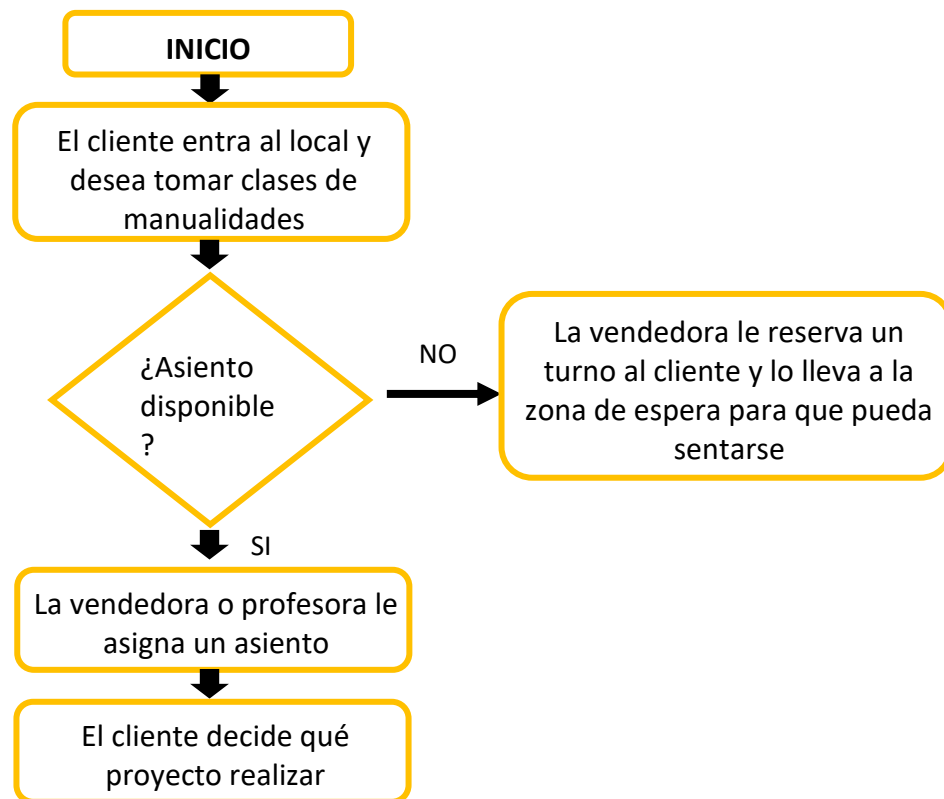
INICIO

El cliente entra al local y desea tomar clases de manualidades

¿Asiento disponible ?

NO

La vendedora le reserva un turno al cliente y lo lleva a la zona de espera para que pueda sentarse

SI

La vendedora o profesora le asigna un asiento

El cliente decide qué proyecto realizar